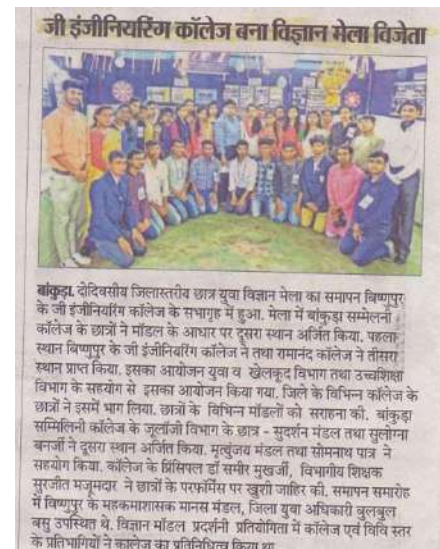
जी इंजीनियरिंग कॉलेज बना विज्ञान मेला विजेता

बांकुड़ा: दोदिवसीय जिलास्तरीय छात्र युवा विज्ञान मेला का समापन विष्णुपुर के जी इंजीनियरिंग कॉलेज के सभागृह में हुआ. मेला में बांकुड़ा सम्मेलनी कॉलेज के छात्रों ने मॉडल के आधार पर दूसरा स्थान अर्जित किया. पहला स्थान विष्णुपुर के जी इंजीनियरिंग कॉलेज ने तथा रामानंद कॉलेज ने तीसरा स्थान प्राप्त किया. इसका आयोजन युवा व खेलकूद विभाग तथा उच्चशिक्षा विभाग के सहयोग से इसका आयोजन किया गया. जिले के विभिन्न कॉलेज के छात्रों ने इसमें भाग लिया. छात्रों के विभिन्न मॉडलों को सराहना की. बांकुड़ा सम्मिलिनी कॉलेज के जूलॉजी विभाग के छात्र - सुदर्शन मंडल तथा सुलोग्ना बनर्जी ने दूसरा स्थान अर्जित किया. मृत्युंजय मंडल तथा सोमनाथ पात्र ने सहयोग किया. कॉलेज के प्रिंसिपल डॉ समीर मुखर्जी, विभागीय शिक्षक सुरजीत मजूमदार ने छात्रों के परफॉर्मेंस पर खुशी जाहिर की. समापन समारोह में विष्णुपुर के महकमाशासक मानस मंडल, जिला युवा अधिकारी बुलबुल बसु उपस्थित थे. विज्ञान मॉडल प्रदर्शनी प्रतियोगिता में कॉलेज एवं विवि स्तर के प्रतिभागियों ने कॉलेज का प्रतिनिधित्व किया था.